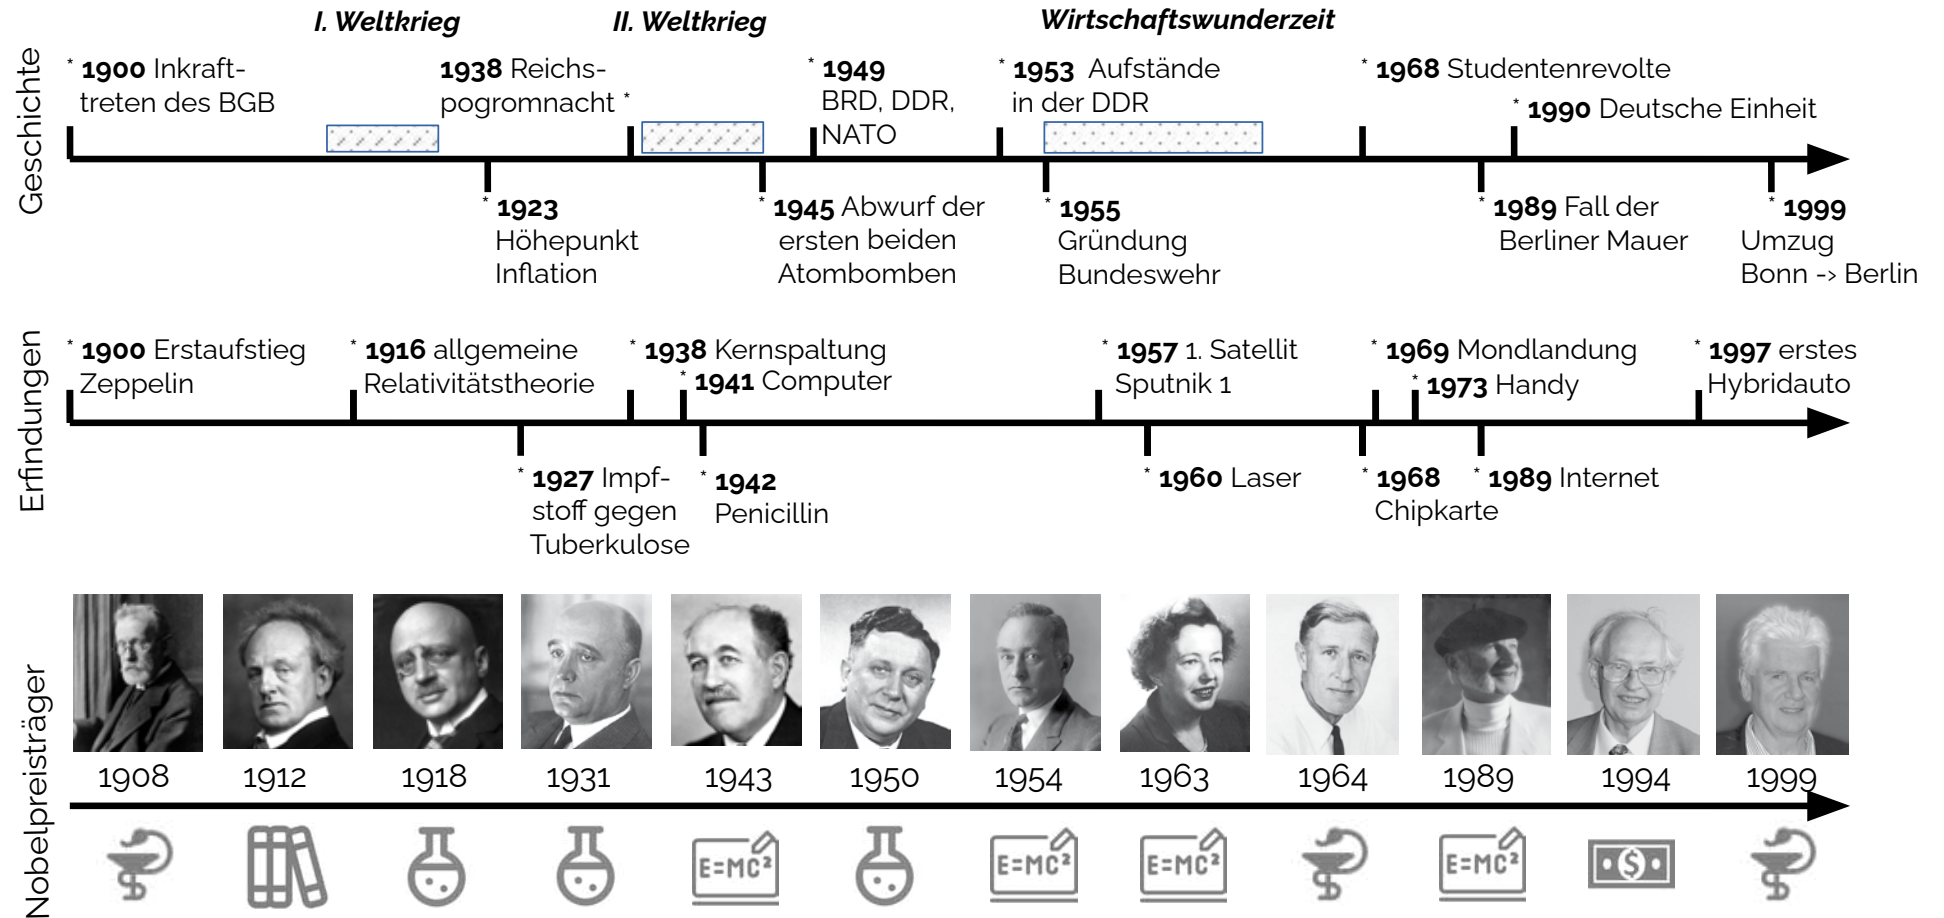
I. Weltkrieg
II. Weltkrieg
Wirtschaftswunderzeit

Geschichte

* 1900 Inkrafttreten des BGB

1938 Reichspogromnacht *

* 1949 BRD, DDR, NATO

* 1953 Aufstände in der DDR

* 1968 Studentenrevolte

* 1990 Deutsche Einheit

* 1923 Höhepunkt Inflation

* 1945 Abwurf der ersten beiden Atombomben

* 1955 Gründung Bundeswehr

* 1989 Fall der Berliner Mauer

* 1999 Umzug Bonn -> Berlin

Erfindungen

* 1900 Erstaufstieg Zeppelin

* 1916 allgemeine Relativitätstheorie

* 1938 Kernspaltung

* 1941 Computer

* 1957 1. Satellit Sputnik 1

* 1969 Mondlandung

* 1973 Handy

* 1997 erstes Hybridauto

* 1927 Impfstoff gegen Tuberkulose

* 1942 Penicillin

* 1960 Laser

* 1968 Chipkarte

* 1989 Internet

Nobelpreisträger

1908
1912
1918
1931
1943
1950
1954
1963
1964
1989
1994
1999

E=MC²
E=MC²
E=MC²
E=MC²